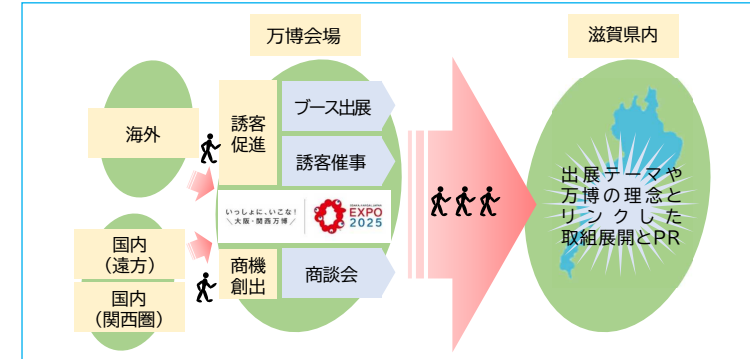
万博会場

滋賀県内

海外

誘客促進

ブース出展

誘客催事

いっしょに、いこな！大阪・関西万博

OSAKA KANSAI JAPAN EXPO 2025

国内（遠方）

国内（関西圏）

商機創出

商談会

出展テーマや万博の理念とリンクした取組展開とPR